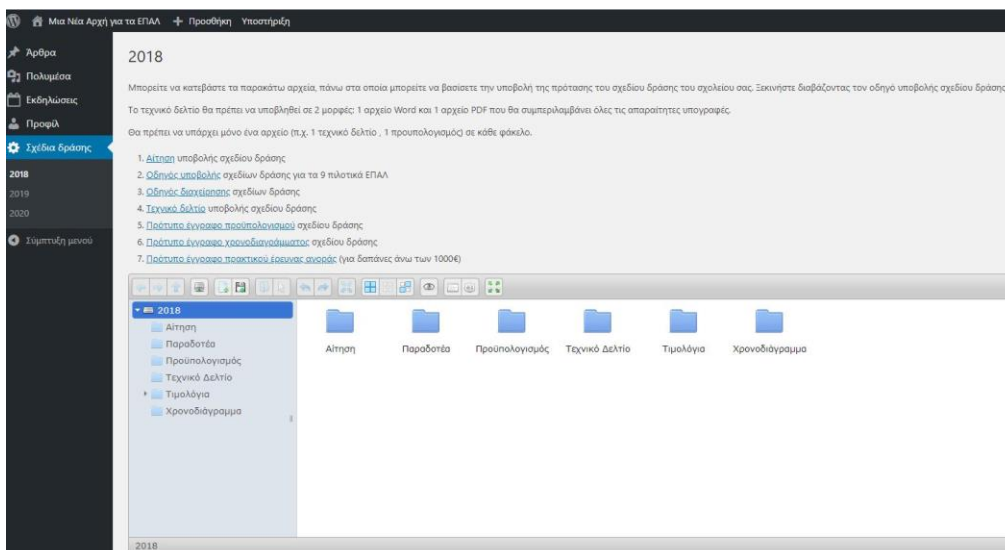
Μια Νέα Αρχή για τα ΕΠΑΛ + Προσθήκη Υποστήριξη

Άρθρα
Πολυμέσα
Εκδηλώσεις
Προφίλ
Σχέδια δράσης
2018
2019
2020
Σύμπτυξη μενού

2018

Μπορείτε να κατεβάστε τα παρακάτω αρχεία, πάνω στα οποία μπορείτε να βασίσετε την υποβολή της πρότασης του σχεδίου δράσης του σχολείου σας. Ξεκινήστε διαβάζοντας τον οδηγό υποβολής σχεδίου δράσης

Το τεχνικό δελτίο θα πρέπει να υποβληθεί σε 2 μορφές: 1 αρχείο Word και 1 αρχείο PDF που θα συμπεριλαμβάνει όλες τις απαιτητες υπογραφές.

Θα πρέπει να υπάρχει μόνο ένα αρχείο (π.χ. 1 τεχνικό δελτίο , 1 προυπολογισμός) σε κάθε φάκελο.

1. Αίτηση υποβολής σχεδίου δράσης
2. Οδηγός υποβολής σχεδίων δράσης για τα 9 πιλοτικά ΕΠΑΛ
3. Οδηγός διαχείρισης σχεδίων δράσης
4. Τεχνικό δελτίο υποβολής σχεδίου δράσης
5. Πρότυπο έγγραφο προϋπολογισμού σχεδίου δράσης
6. Πρότυπο έγγραφο χρονοδιαγράμματος σχεδίου δράσης
7. Πρότυπο έγγραφο πρακτικού έρευνας αγοράς (για δαπάνες άνω των 1000€)

2018
Αίτηση
Παραδοτέα
Προϋπολογισμός
Τεχνικό Δελτίο
Τιμολόγια
Χρονοδιάγραμμα

Αίτηση
Παραδοτέα
Προϋπολογισμός
Τεχνικό Δελτίο
Τιμολόγια
Χρονοδιάγραμμα

2018